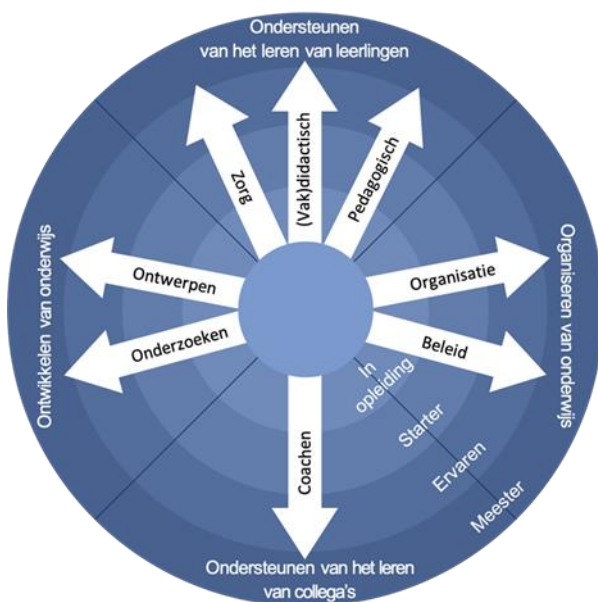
Ondersteunen van het leren van leerlingen

Zorg

(Vak)didactisch

Pedagogisch

Ontwikkelen van onderwijs

Ontwerpen

Onderzoeken

Organiseren van onderwijs

Organisatie

Beleid

In opleiding

Starter

Ervaren

Meester

Coachen

Ondersteunen van het leren van collega's